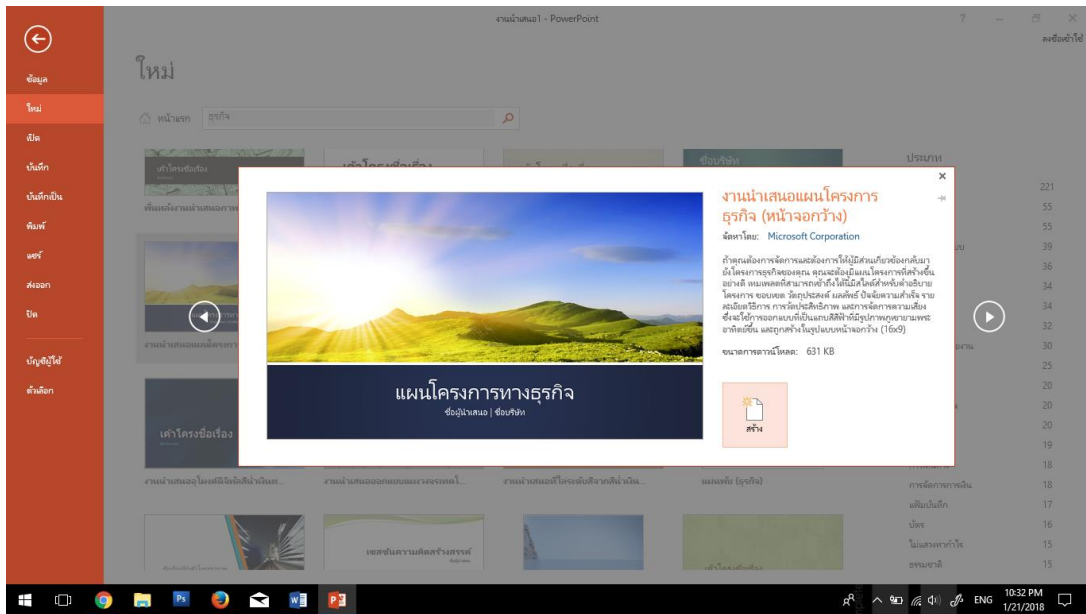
งานนำเสนอ1 - PowerPoint

? — ☐ ✕

ลงชื่อเข้าใช้

ข้อมูล

ใหม่

เปิด

บันทึก

บันทึกเป็น

พิมพ์

แชร์

ส่งออก

ปิด

บัญชีผู้ใช้

ตัวเลือก

ใหม่

หน้าแรก ธุรกิจ

ประเภท

221
55
55
39
36
34
34
32
30
25
20
20
20
19
18
18
17
16
15
15

การจัดการการเงิน
แฟ้มบันทึก
บัตร
ไม่แสดงหัวเรื่อง
ธรรมชาติ

งานนำเสนอแผนโครงการธุรกิจ (หน้าจอกว้าง)

จัดหาโดย: Microsoft Corporation

ถ้าคุณต้องการจัดการและต้องการให้ผู้มีส่วนเกี่ยวข้องกลับมายังโครงการธุรกิจของคุณ คุณจะต้องมีแผนโครงการที่สร้างขึ้นอย่างดี เทมเพลตที่สามารถเข้าถึงได้นี้มีสไลด์สำหรับคำอธิบายโครงการ ขอบเขต วัตถุประสงค์ ผลลัพธ์ ปัจจัยความสำเร็จ รายละเอียดวิธีการ การวัดประสิทธิภาพ และการจัดการความเสี่ยง ซึ่งจะใช้การออกแบบที่เป็นแถบสีที่มีรูปภาพภูเขายามพระอาทิตย์ขึ้น และถูกสร้างในรูปแบบหน้าจอกว้าง (16x9)

ขนาดการดาวน์โหลด: 631 KB

แผนโครงการทางธุรกิจ

ชื่อผู้นำเสนอ | ชื่อบริษัท

สร้าง

เค้าโครงชื่อเรื่อง

งานนำเสนอแผนโครงการ

งานนำเสนอ

แผนธุรกิจ (ธุรกิจ)

เซสชันความคิดสร้างสรรค์

ENG 10:32 PM 1/21/2018